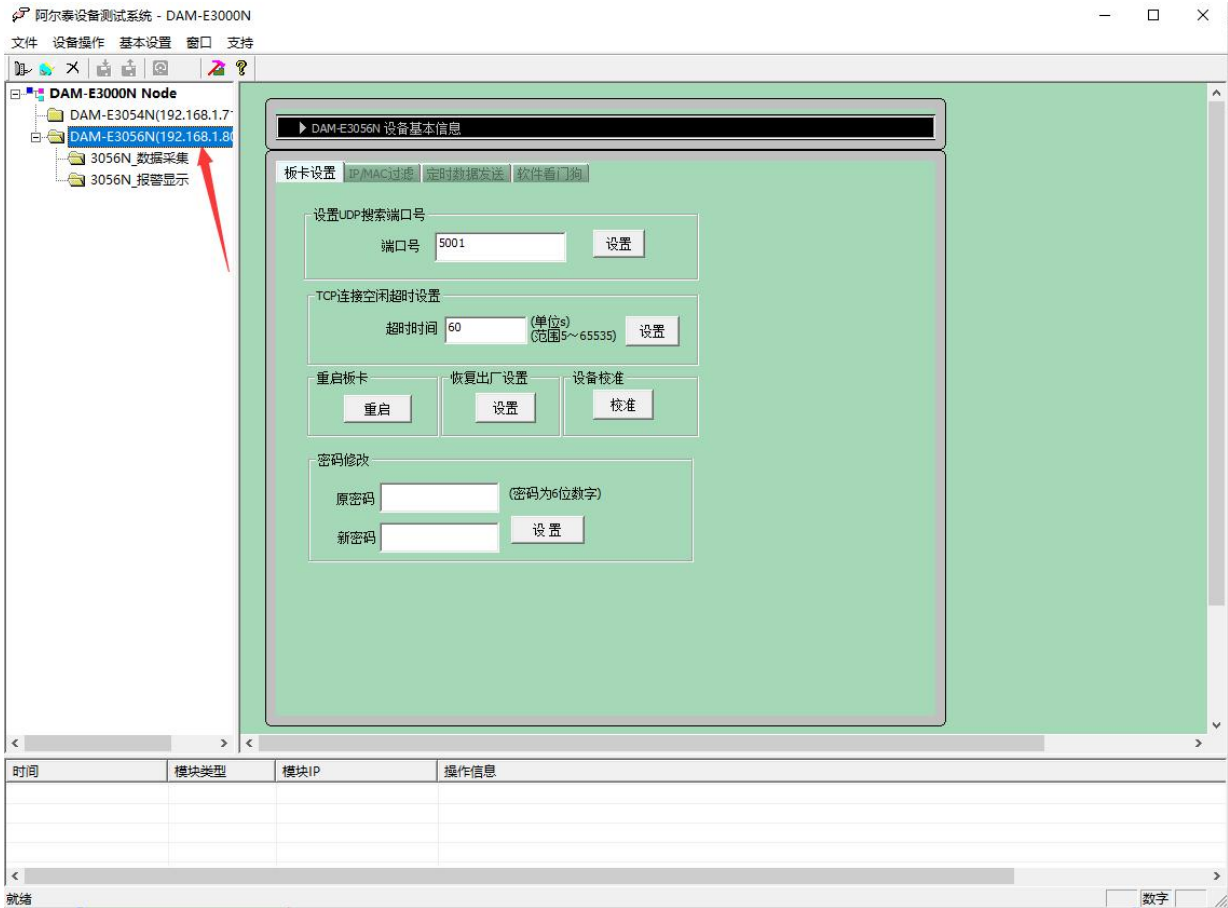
阿尔泰设备测试系统 - DAM-E3000N

文件 设备操作 基本设置 窗口 支持

DAM-E3000N Node
DAM-E3054N(192.168.1.7
DAM-E3056N(192.168.1.8
3056N_数据采集
3056N_报警显示

DAM-E3056N 设备基本信息

板卡设置 IP/MAC过滤 定时数据发送 软件看门狗

设置UDP搜索端口号
端口号 5001 设置

TCP连接空闲超时设置
超时时间 60 (单位s) (范围5～65535) 设置

重启板卡
重启

恢复出厂设置
设置

设备校准
校准

密码修改
原密码 (密码为6位数字)
新密码 设置

| 时间 | 模块类型 | 模块IP | 操作信息 |
|---|---|---|---|

就绪 数字